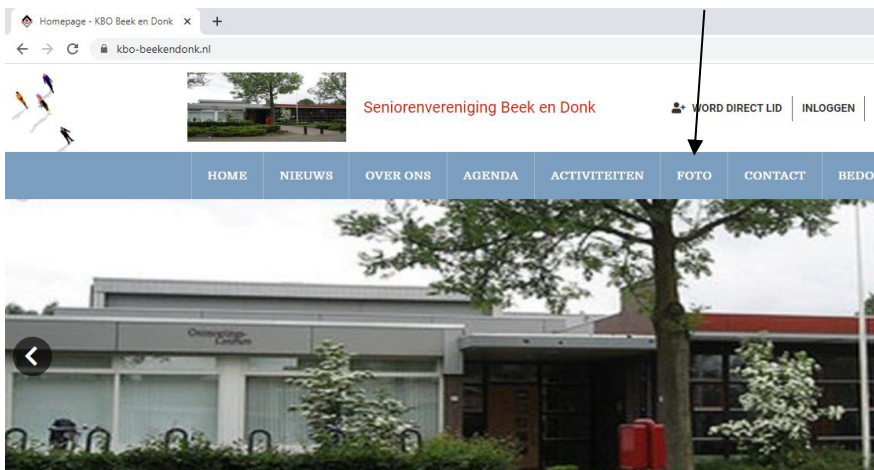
Homepage - KBO Beek en Donk ×
+
kbo-beekendonk.nl

Seniorenvereniging Beek en Donk

WORD DIRECT LID | INLOGGEN

HOME | NIEUWS | OVER ONS | AGENDA | ACTIVITEITEN | FOTO | CONTACT | BEDO

Ontmoetings Centrum